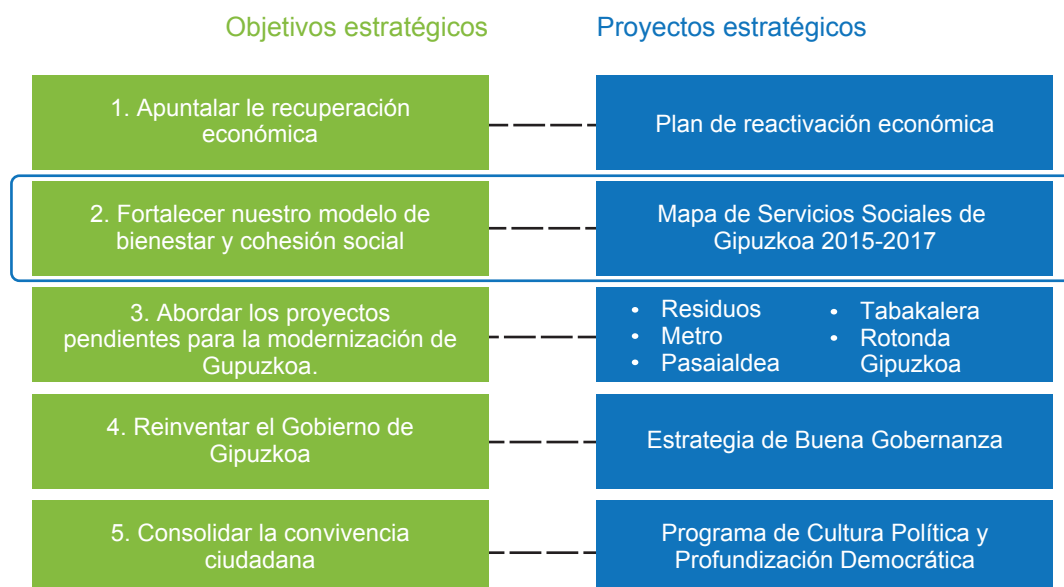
Objetivos estratégicos

Proyectos estratégicos

1. Apuntalar le recuperación económica

Plan de reactivación económica

2. Fortalecer nuestro modelo de bienestar y cohesión social

Mapa de Servicios Sociales de Gipuzkoa 2015-2017

3. Abordar los proyectos pendientes para la modernización de Gupuzkoa.

• Residuos
• Metro
• Pasaialdea

• Tabakalera
• Rotonda Gipuzkoa

4. Reinventar el Gobierno de Gipuzkoa

Estrategia de Buena Gobernanza

5. Consolidar la convivencia ciudadana

Programa de Cultura Política y Profundización Democrática